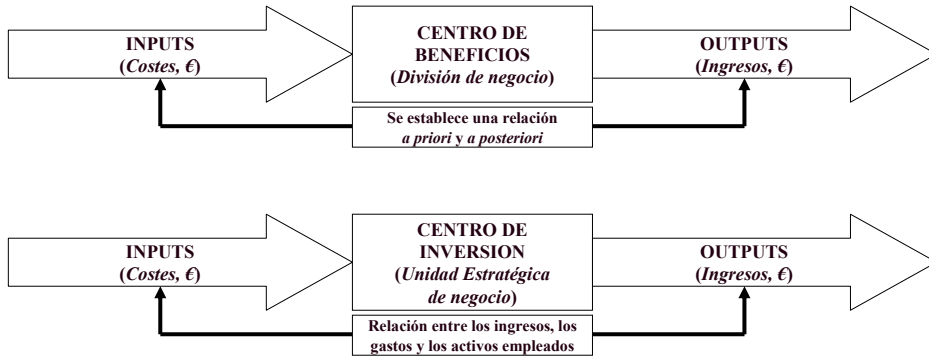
INPUTS
(Costes, €)

CENTRO DE BENEFICIOS
(División de negocio)

OUTPUTS
(Ingresos, €)

Se establece una relación a priori y a posteriori

INPUTS
(Costes, €)

CENTRO DE INVERSION
(Unidad Estratégica de negocio)

OUTPUTS
(Ingresos, €)

Relación entre los ingresos, los gastos y los activos empleados